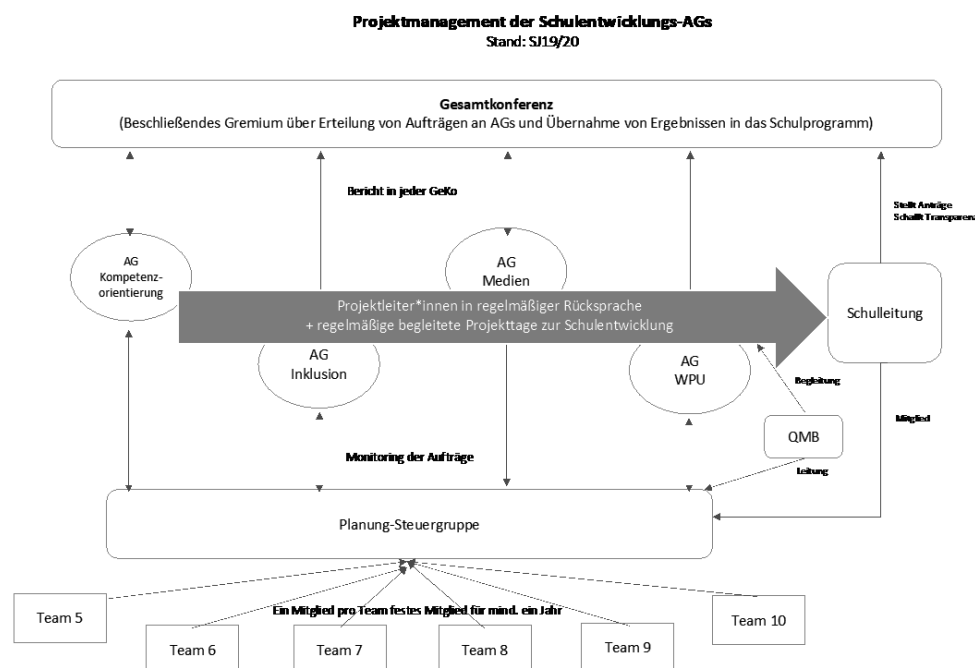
Projektmanagement der Schulentwicklungs-AGs
Stand: SJ19/20

Gesamtkonferenz
(Beschließendes Gremium über Erteilung von Aufträgen an AGs und Übernahme von Ergebnissen in das Schulprogramm)

Bericht in jeder GeKo

Stellt Anträge
Schafft Transparenz

AG
Kompetenzorientierung

AG
Medien

Projektleiter*innen in regelmäßiger Rücksprache
+ regelmäßige begleitete Projekttage zur Schulentwicklung

Schulleitung

AG
Inklusion

AG
WPU

Begleitung

Mitglied

QMB

Monitoring der Aufträge

Leitung

Planung-Steuergruppe

Team 5

Ein Mitglied pro Team festes Mitglied für mind. ein Jahr

Team 10

Team 6

Team 7

Team 8

Team 9